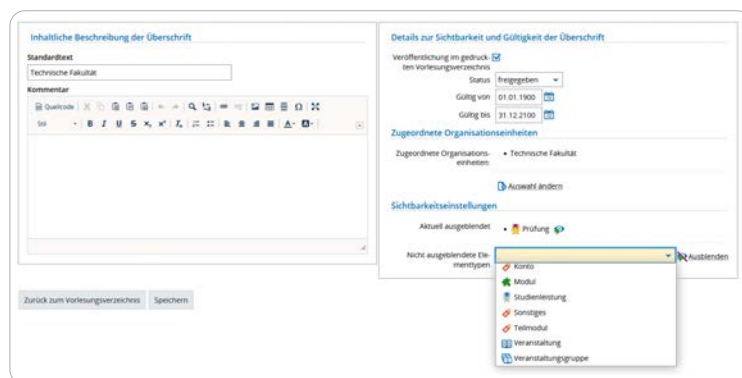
Inhaltliche Beschreibung der Überschrift

Standardtext

Technische Fakultät

Kommentar

Quellcode

Stil

B I U S $x_2$ $x^2$ $I_x$

Zurück zum Vorlesungsverzeichnis Speichern

Details zur Sichtbarkeit und Gültigkeit der Überschrift

Veröffentlichung im gedruckten Vorlesungsverzeichnis

Status freigegeben

Gültig von 01.01.1900

Gültig bis 31.12.2100

Zugeordnete Organisationseinheiten

Zugeordnete Organisationseinheiten • Technische Fakultät

Auswahl ändern

Sichtbarkeitseinstellungen

Aktuell ausgeblendet • Prüfung

Nicht ausgeblendete Elementtypen

Ausblenden

Konto
Modul
Studienleistung
Sonstiges
Teilmodul
Veranstaltung
Veranstaltungsgruppe